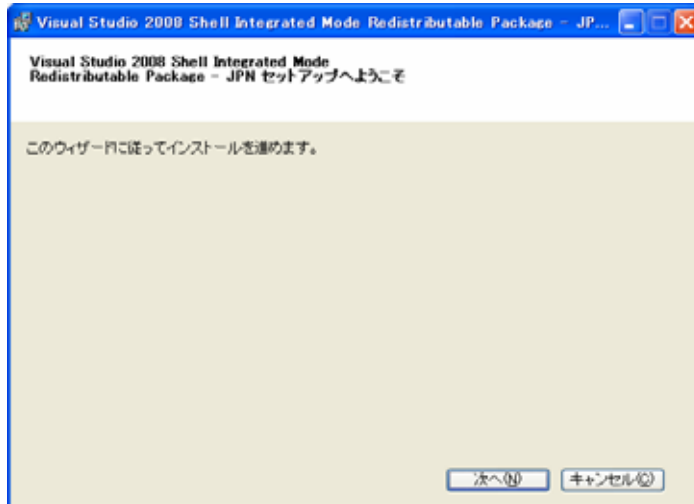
Visual Studio 2008 Shell Integrated Mode Redistributable Package - JP...

Visual Studio 2008 Shell Integrated Mode Redistributable Package - JPN セットアップへようこそ

このウィザードに従ってインストールを進めます。

次へ(N)
キャンセル(C)